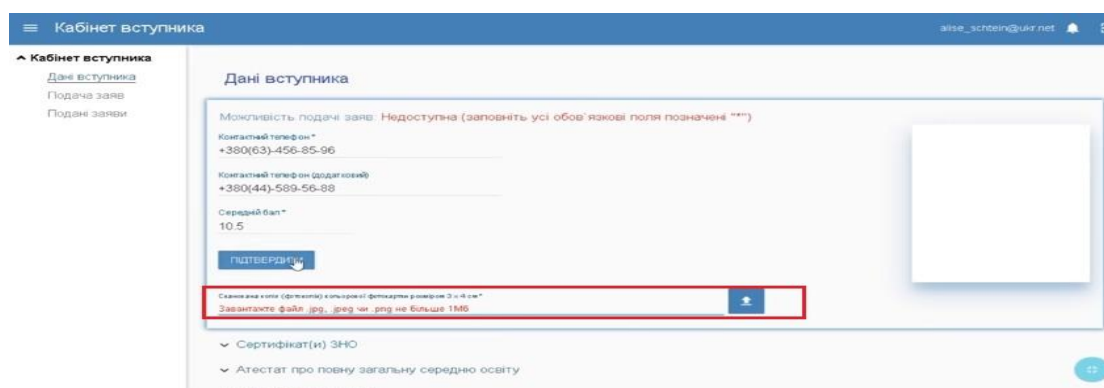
Кабінет вступника

alise_schtein@ukr.net

Кабінет вступника
Дані вступника
Подача заяв
Подані заяви

Дані вступника

Можливість подачі заяв: Недоступна (заповніть усі обов`язкові поля позначені "*")

Контактний телефон *
+380(63)-456-85-96

Контактний телефон (додатковий)
+380(44)-589-56-88

Середній бал *
10.5

ПІДТВЕРДИТИ

Сканкована копія (фотокопія) кольорової фотокартки розміром 3 х 4 см *
Завантажте файл .jpg, .jpeg чи .png не більше 1Мб

Сертифікат(и) ЗНО

Атестат про повну загальну середню освіту